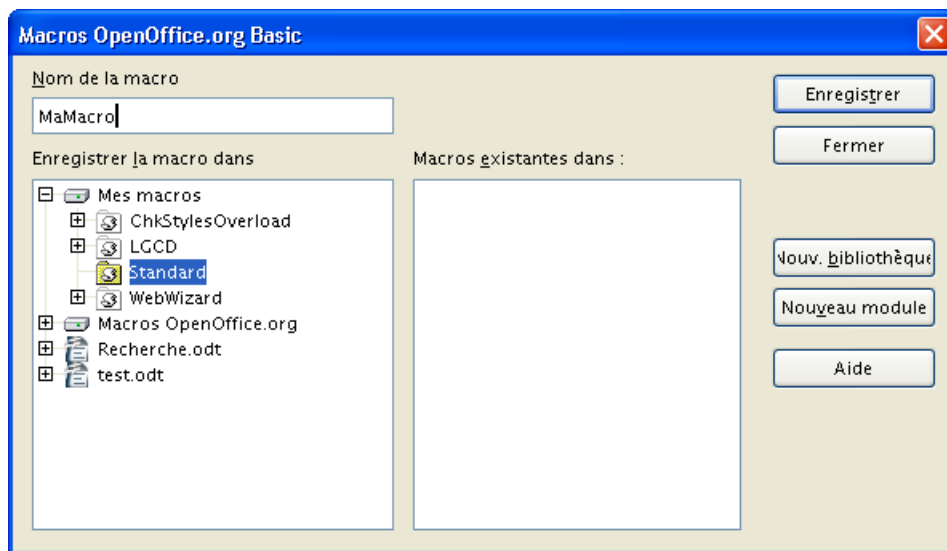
Macros OpenOffice.org Basic

Nom de la macro

MaMacro

Enregistrer la macro dans

Mes macros
ChkStylesOverload
LGCD
Standard
WebWizard
Macros OpenOffice.org
Recherche.odt
test.odt

Macros existantes dans :

Enregistrer

Fermer

Nouv. bibliothèque

Nouveau module

Aide